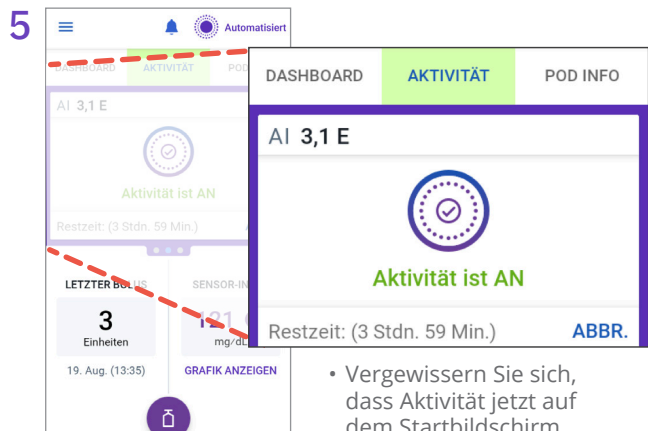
5

Automatisiert

DASHBOARD AKTIVITÄT POD

AI 3,1 E

Aktivität ist AN

Restzeit: (3 Stdn. 59 Min.)

LETZTER BOLUS

3

Einheiten

19. Aug. (13:35)

SENSOR-IN

121

mg/dL

GRAFIK ANZEIGEN

| DASHBOARD | AKTIVITÄT | POD INFO |
|---|---|---|

AI 3,1 E

Aktivität ist AN

Restzeit: (3 Stdn. 59 Min.) ABBR.

• Vergewissern Sie sich, dass Aktivität jetzt auf dem Startbildschirm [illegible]